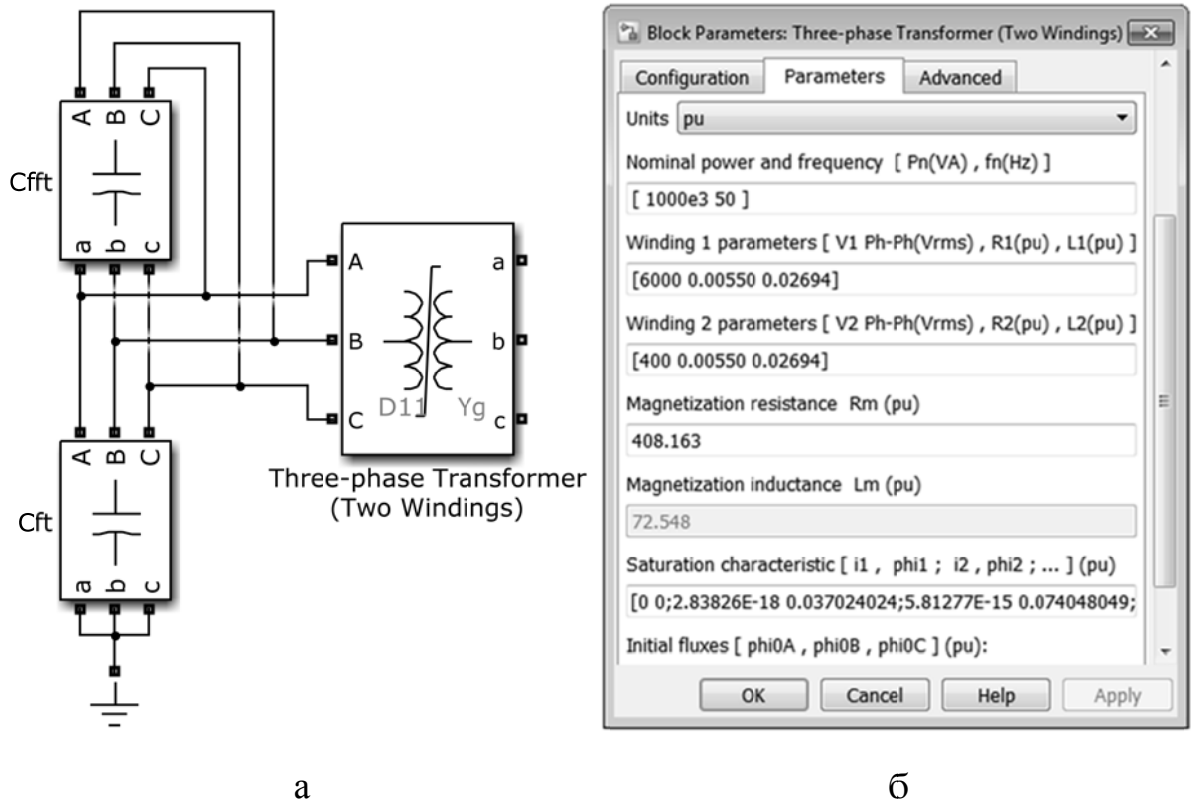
A B C

Cfft

a b c

A B C

Cft

a b c

A

B

C

a

b

c

D11 Yg

Three-phase Transformer (Two Windings)

Block Parameters: Three-phase Transformer (Two Windings)

Configuration Parameters Advanced

Units pu

Nominal power and frequency [ Pn(VA) , fn(Hz) ]

[ 1000e3 50 ]

Winding 1 parameters [ V1 Ph-Ph(Vrms) , R1(pu) , L1(pu) ]

[6000 0.00550 0.02694]

Winding 2 parameters [ V2 Ph-Ph(Vrms) , R2(pu) , L2(pu) ]

[400 0.00550 0.02694]

Magnetization resistance Rm (pu)

408.163

Magnetization inductance Lm (pu)

72.548

Saturation characteristic [ i1 , phi1 ; i2 , phi2 ; ... ] (pu)

[0 0;2.83826E-18 0.037024024;5.81277E-15 0.074048049;

Initial fluxes [ phi0A , phi0B , phi0C ] (pu):

OK Cancel Help Apply

а

б